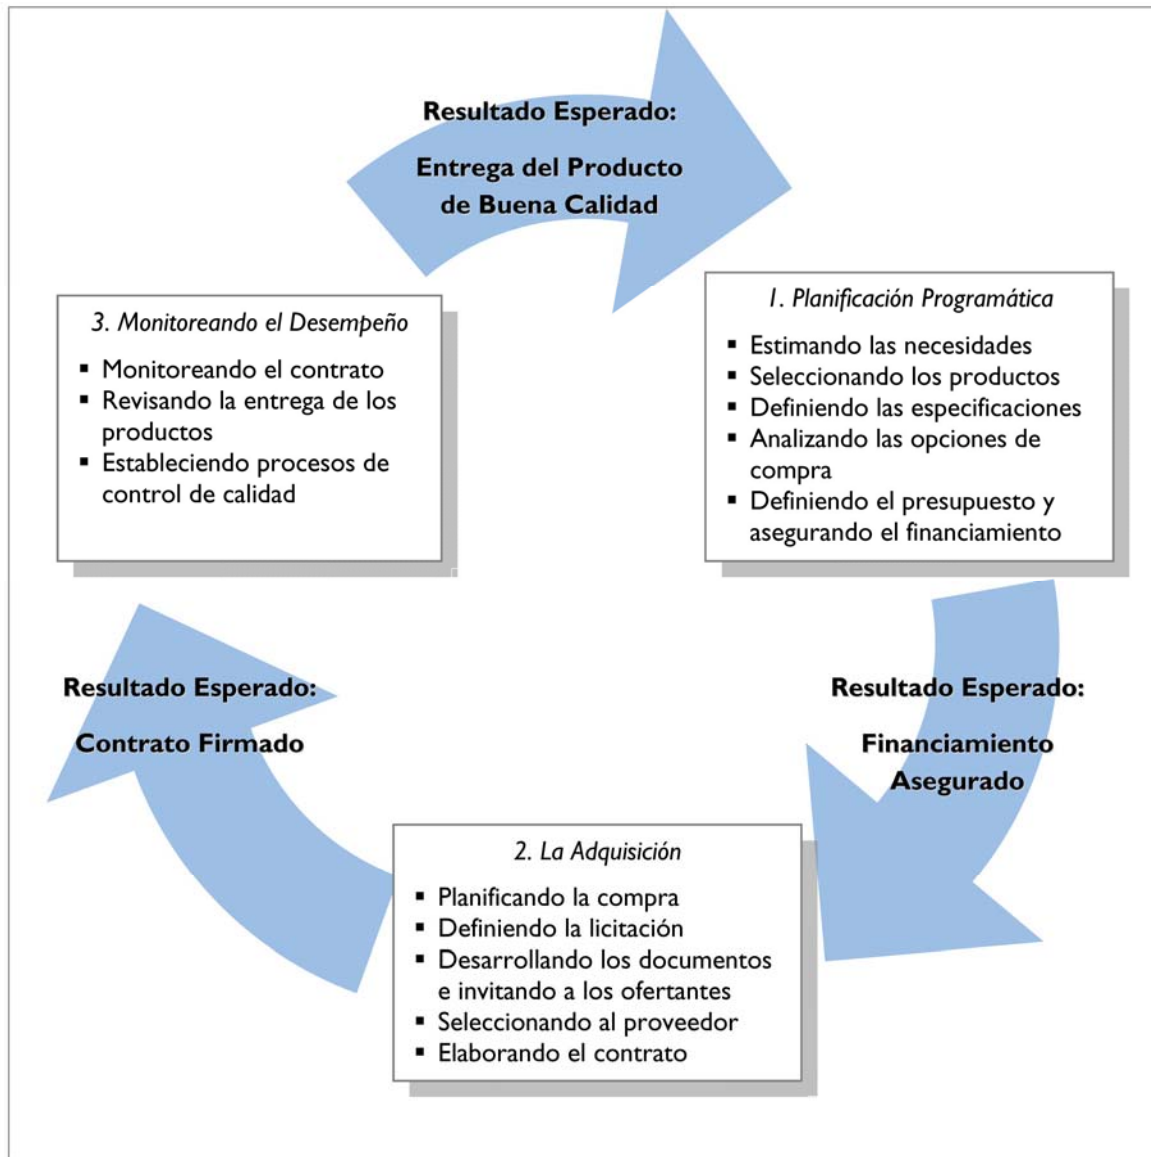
Resultado Esperado:

Entrega del Producto de Buena Calidad

1. Planificación Programática

- Estimando las necesidades
- Seleccionando los productos
- Definiendo las especificaciones
- Analizando las opciones de compra
- Definiendo el presupuesto y asegurando el financiamiento

Resultado Esperado:

Financiamiento Asegurado

2. La Adquisición

- Planificando la compra
- Definiendo la licitación
- Desarrollando los documentos e invitando a los ofertantes
- Seleccionando al proveedor
- Elaborando el contrato

Resultado Esperado:

Contrato Firmado

3. Monitoreando el Desempeño

- Monitoreando el contrato
- Revisando la entrega de los productos
- Estableciendo procesos de control de calidad